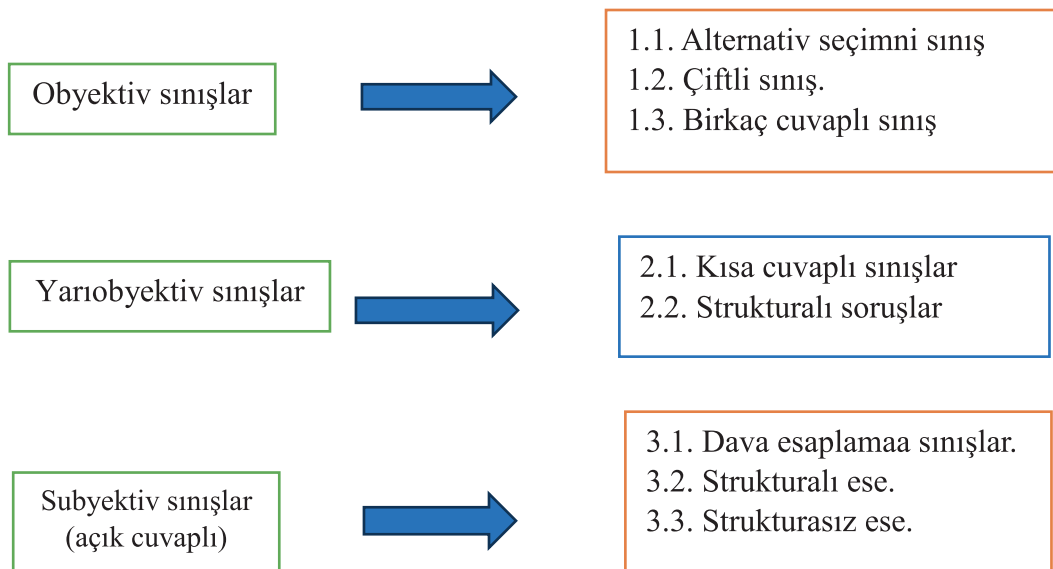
Obyektiv sınışlar

1.1. Alternativ seçimni sınış
1.2. Çiftli sınış.
1.3. Birkaç cuvaplı sınış

Yarıobyektiv sınışlar

2.1. Kısa cuvaplı sınışlar
2.2. Strukturalı soruşlar

Subyektiv sınışlar (açık cuvaplı)

3.1. Dava esaplamaa sınışlar.
3.2. Strukturalı ese.
3.3. Strukturasız ese.